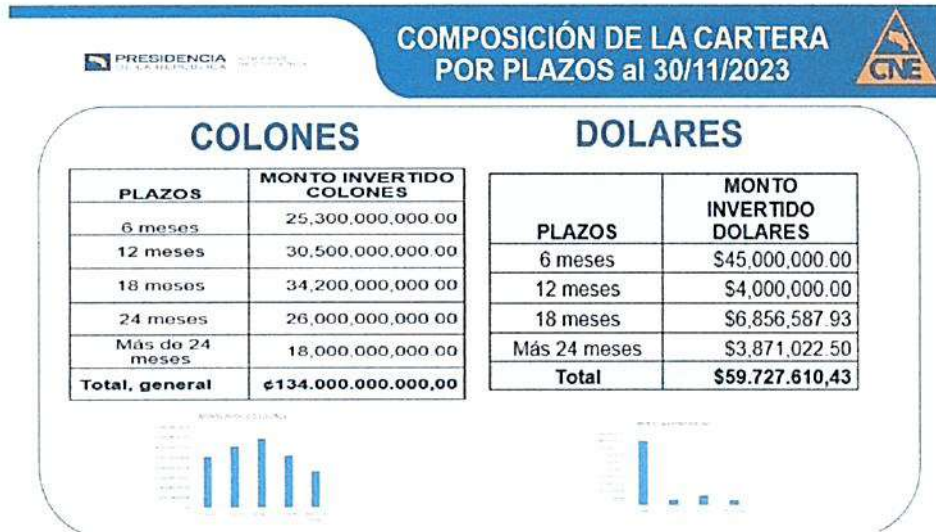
PRESIDENCIA DE LA REPÚBLICA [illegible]

COMPOSICIÓN DE LA CARTERA POR PLAZOS al 30/11/2023

CNE

COLONES

| PLAZOS | MONTO INVERTIDO COLONES |
|---|---|
| 6 meses | 25,300,000,000.00 |
| 12 meses | 30,500,000,000.00 |
| 18 meses | 34,200,000,000.00 |
| 24 meses | 26,000,000,000.00 |
| Más de 24 meses | 18,000,000,000.00 |
| Total, general | ¢134.000.000.000,00 |

DOLARES

| PLAZOS | MONTO INVERTIDO DOLARES |
|---|---|
| 6 meses | $45,000,000.00 |
| 12 meses | $4,000,000.00 |
| 18 meses | $6,856,587.93 |
| Más 24 meses | $3,871,022.50 |
| Total | $59.727.610,43 |

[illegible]

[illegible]